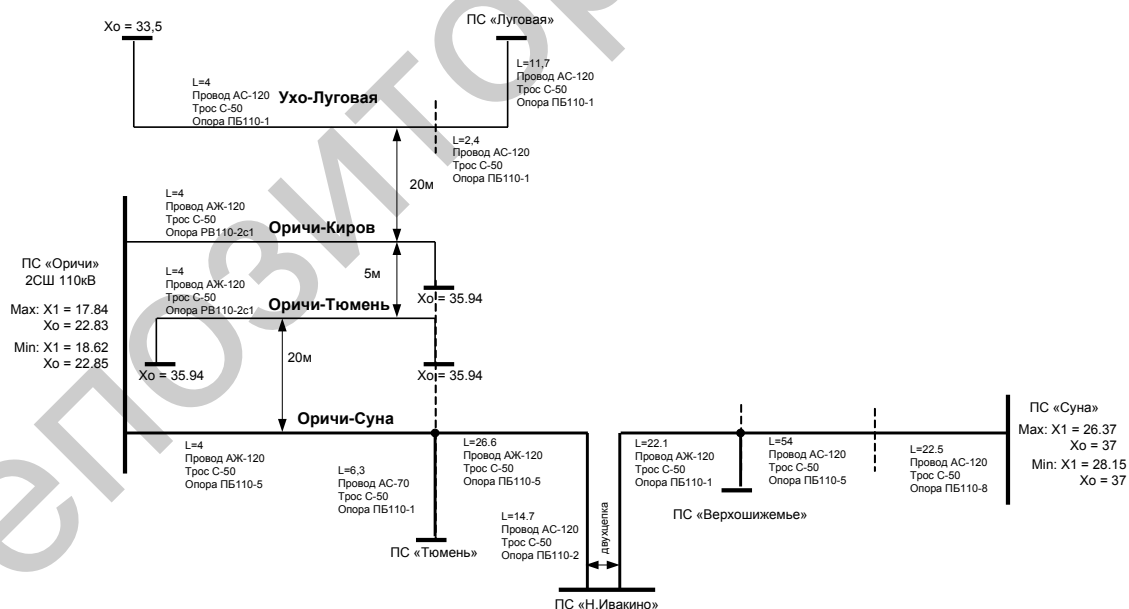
Xo = 33,5

ПС «Луговая»

L=4
Провод АС-120
Трос С-50
Опора ПБ110-1

Ухо-Луговая

L=11,7
Провод АС-120
Трос С-50
Опора ПБ110-1

L=2,4
Провод АС-120
Трос С-50
Опора ПБ110-1

20м

L=4
Провод АЖ-120
Трос С-50
Опора РВ110-2с1

Оричи-Киров

ПС «Оричи»
2СШ 110кВ

Max: X1 = 17.84
Xo = 22.83

Min: X1 = 18.62
Xo = 22.85

L=4
Провод АЖ-120
Трос С-50
Опора РВ110-2с1

5м

Xo = 35.94

Оричи-Тюмень

20м

Xo = 35.94

Xo = 35.94

Оричи-Суна

L=4
Провод АЖ-120
Трос С-50
Опора ПБ110-5

L=6,3
Провод АС-70
Трос С-50
Опора ПБ110-1

ПС «Тюмень»

L=26.6
Провод АЖ-120
Трос С-50
Опора ПБ110-5

L=14.7
Провод АС-120
Трос С-50
Опора ПБ110-2

двухцепка

ПС «Н.Ивакино»

L=22.1
Провод АЖ-120
Трос С-50
Опора ПБ110-1

L=54
Провод АС-120
Трос С-50
Опора ПБ110-5

ПС «Верхошижемье»

L=22.5
Провод АС-120
Трос С-50
Опора ПБ110-8

ПС «Суна»
Max: X1 = 26.37
Xo = 37
Min: X1 = 28.15
Xo = 37